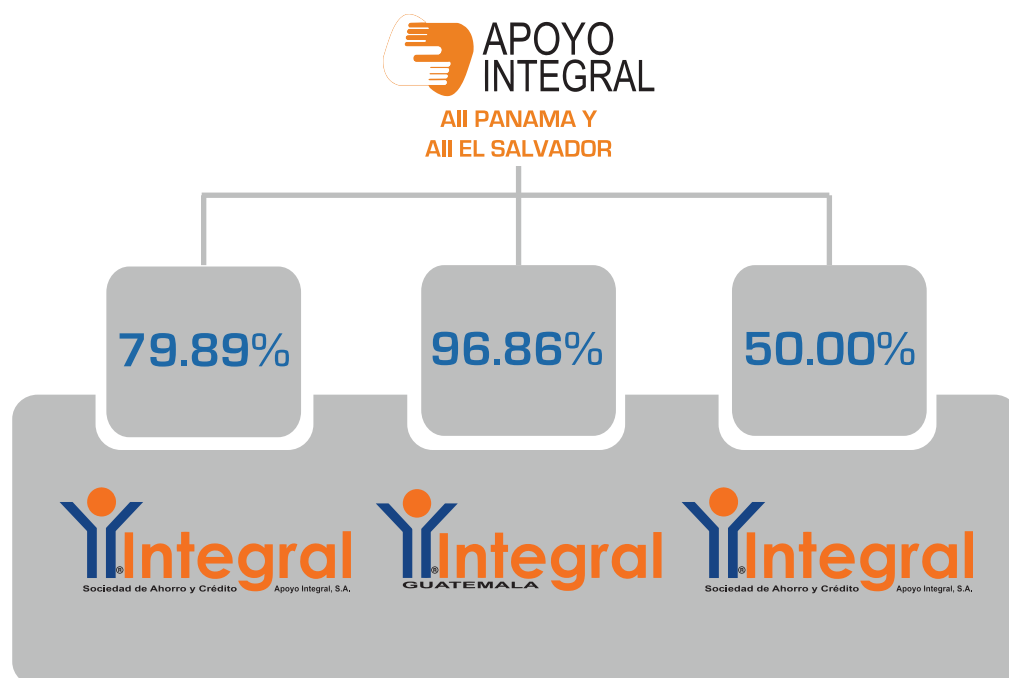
APOYO INTEGRAL

AII PANAMA Y
AII EL SALVADOR

79.89%

96.86%

50.00%

® Integral
Sociedad de Ahorro y Crédito Apoyo Integral, S.A.

® Integral
GUATEMALA

® Integral
Sociedad de Ahorro y Crédito Apoyo Integral, S.A.